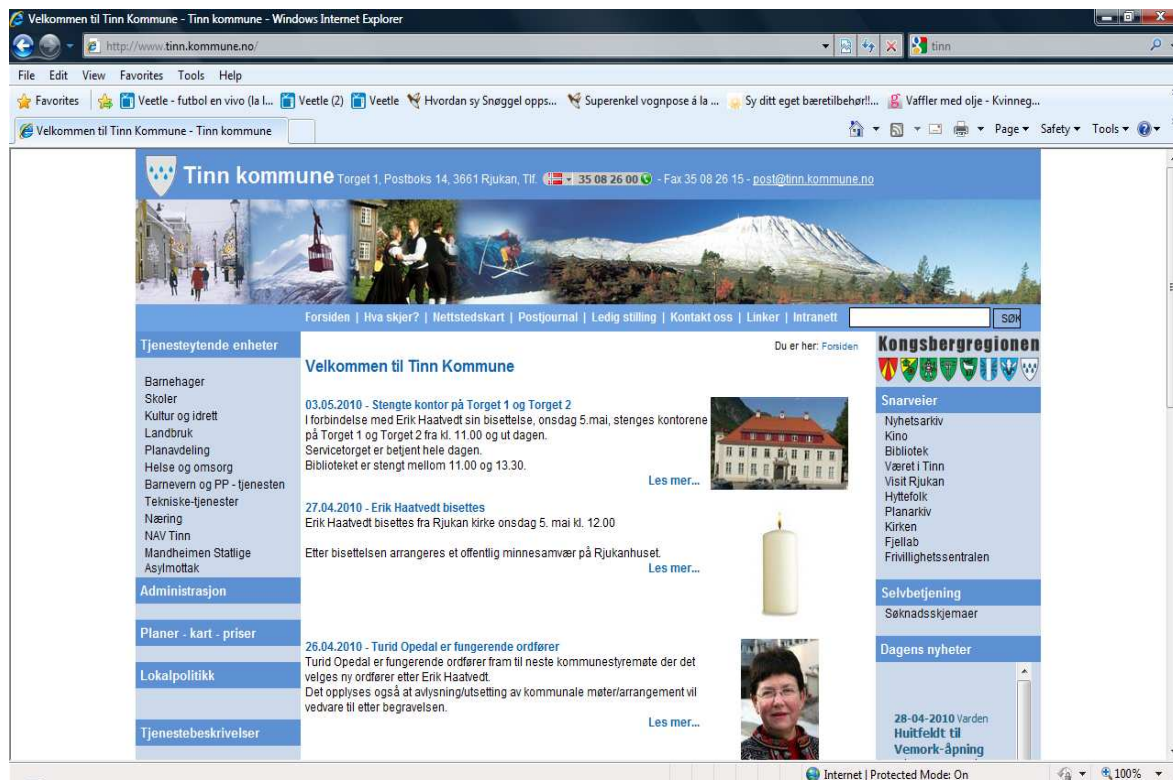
Velkommen til Tinn Kommune - Tinn kommune - Windows Internet Explorer

http://www.tinn.kommune.no/

tinn

File Edit View Favorites Tools Help

Favorites | Veetle - futbol en vivo (la l... Veetle (2) Veetle Hvordan sy Snøggel opps... Superenkel vognpose á la ... Sy ditt eget bæretilbehør!!... Vaffler med olje - Kvinneg...

Velkommen til Tinn Kommune - Tinn kommune

Page ▾ Safety ▾ Tools ▾

Tinn kommune Torget 1, Postboks 14, 3661 Rjukan, Tlf. 35 08 26 00 - Fax 35 08 26 15 - post@tinn.kommune.no

Forsiden | Hva skjer? | Nettstedskart | Postjournal | Ledig stilling | Kontakt oss | Linker | Intranett

SØK

Tjenesteytende enheter

Barnehager
Skoler
Kultur og idrett
Landbruk
Planavdeling
Helse og omsorg
Barnevern og PP - tjenesten
Tekniske-tjenester
Næring
NAV Tinn
Mandheimen Statlige Asylmottak

Administrasjon

Planer - kart - priser

Lokalpolitikk

Tjenestebeskrivelser

Du er her: Forsiden

Velkommen til Tinn Kommune

03.05.2010 - Stengte kontor på Torget 1 og Torget 2
I forbindelse med Erik Haatvedt sin bisettelse, onsdag 5.mai, stenges kontorene på Torget 1 og Torget 2 fra kl. 11.00 og ut dagen.
Servicetorget er betjent hele dagen.
Biblioteket er stengt mellom 11.00 og 13.30.
Les mer...

27.04.2010 - Erik Haatvedt bisettes
Erik Haatvedt bisettes fra Rjukan kirke onsdag 5. mai kl. 12.00

Etter bisettelsen arrangeres et offentlig minnesamvær på Rjukanhuset.
Les mer...

26.04.2010 - Turid Opedal er fungerende ordfører
Turid Opedal er fungerende ordfører fram til neste kommunestyremøte der det velges ny ordfører etter Erik Haatvedt.
Det opplyses også at avlysning/utsetting av kommunale møter/arrangement vil vedvare til etter begravelsen.
Les mer...

Kongsbergregionen

Snarveier
Nyhetsarkiv
Kino
Bibliotek
Været i Tinn
Visit Rjukan
Hyttefolk
Planarkiv
Kirken
Fjellab
Frivillighetssentralen

Selvbetjening
Søknadsskjemaer

Dagens nyheter

28-04-2010 Varden
Huitfeldt til Vemork-åpning

Internet | Protected Mode: On
100%